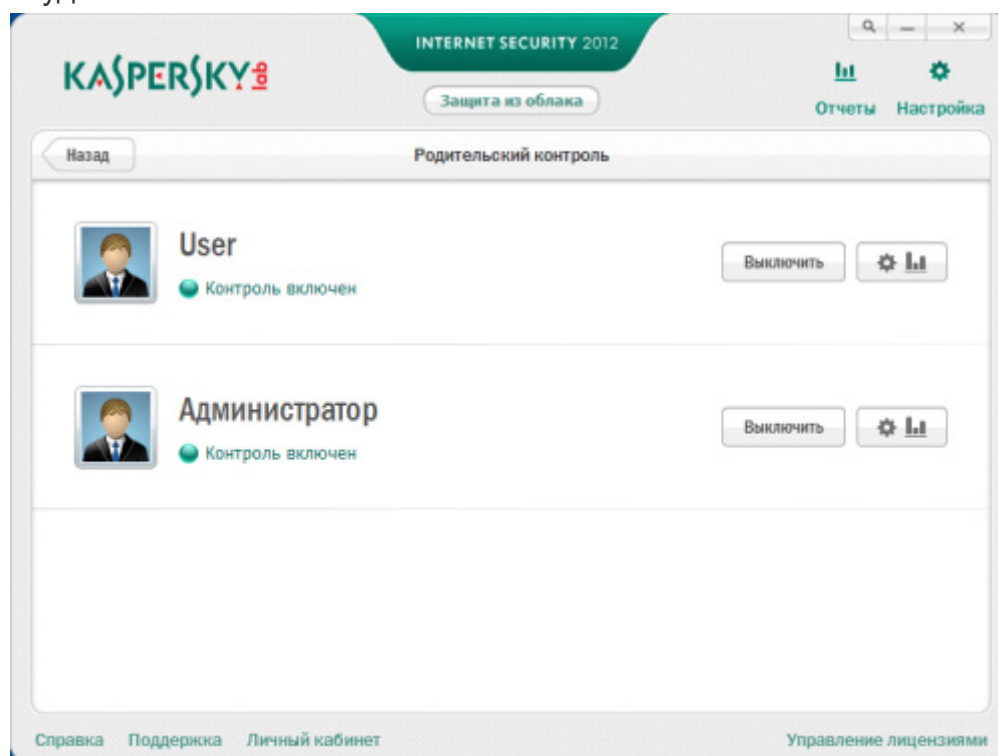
KASPERSKY lab

INTERNET SECURITY 2012

Защита из облака

Отчеты Настройка

Назад

Родительский контроль

User

Контроль включен

Выключить

Администратор

Контроль включен

Выключить

Справка Поддержка Личный кабинет

Управление лицензиями